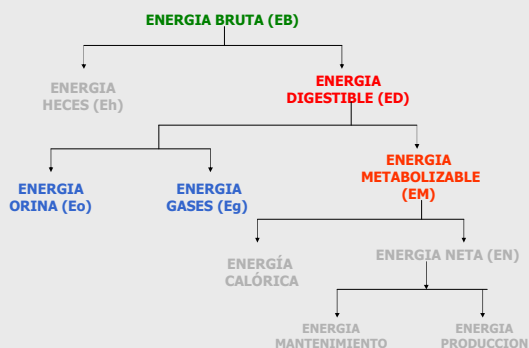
ENERGIA BRUTA (EB)

ENERGIA HECES (Eh)

ENERGIA DIGESTIBLE (ED)

ENERGIA ORINA (Eo)

ENERGIA GASES (Eg)

ENERGIA METABOLIZABLE (EM)

ENERGÍA CALÓRICA

ENERGIA NETA (EN)

ENERGIA MANTENIMIENTO

ENERGIA PRODUCCION